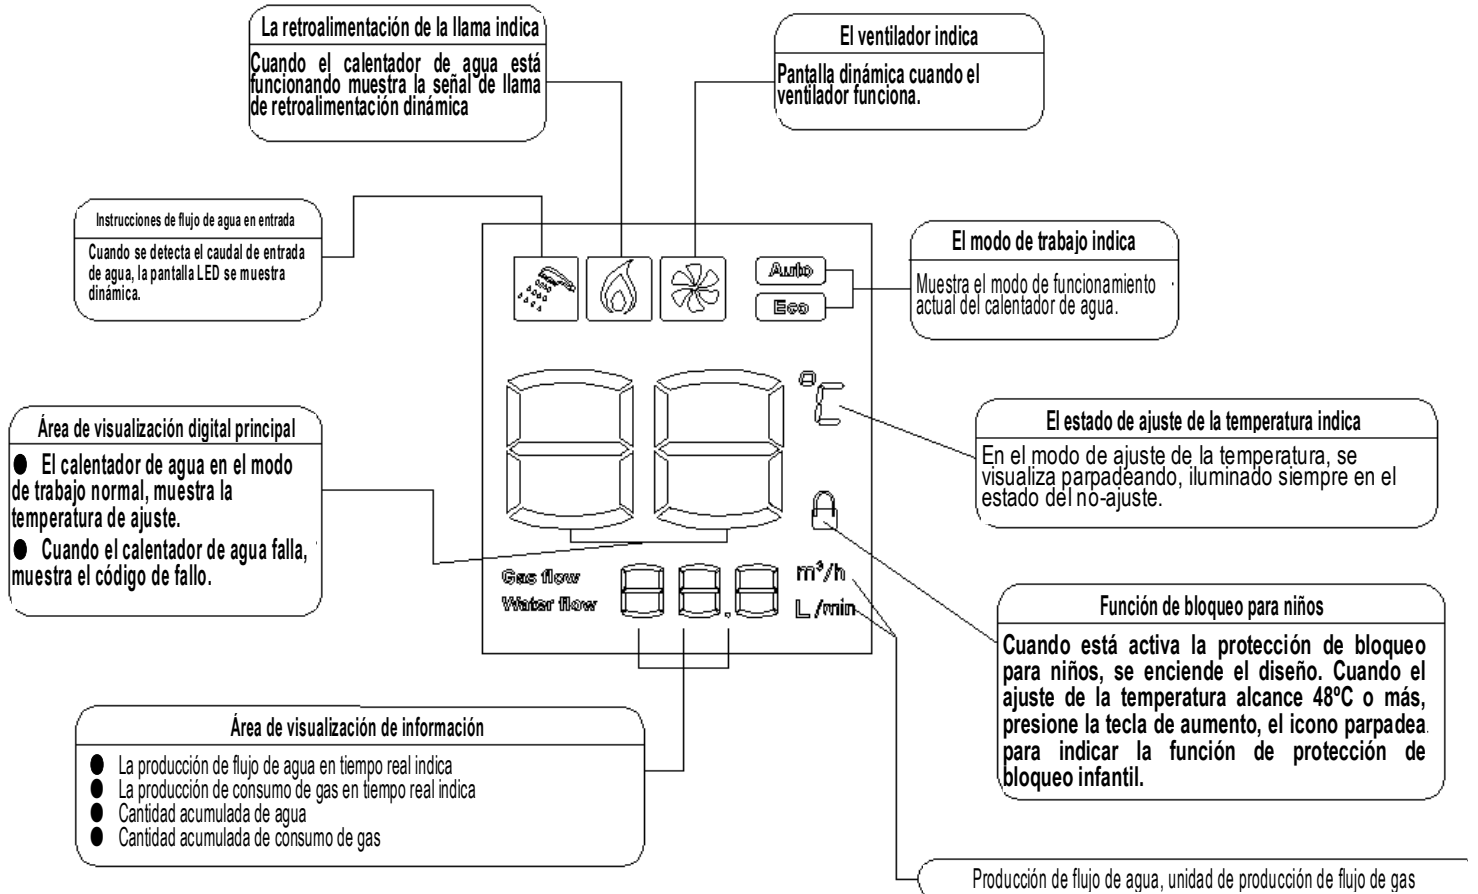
La retroalimentación de la llama indica

Cuando el calentador de agua está funcionando muestra la señal de llama de retroalimentación dinámica

El ventilador indica

Pantalla dinámica cuando el ventilador funciona.

Instrucciones de flujo de agua en entrada

Cuando se detecta el caudal de entrada de agua, la pantalla LED se muestra dinámica.

Auto

Eco

El modo de trabajo indica

Muestra el modo de funcionamiento actual del calentador de agua.

°C

Área de visualización digital principal

● El calentador de agua en el modo de trabajo normal, muestra la temperatura de ajuste.

● Cuando el calentador de agua falla, muestra el código de fallo.

El estado de ajuste de la temperatura indica

En el modo de ajuste de la temperatura, se visualiza parpadeando, iluminado siempre en el estado del no-ajuste.

Gas flow

Water flow

m³/h

L/min

Función de bloqueo para niños

Cuando está activa la protección de bloqueo para niños, se enciende el diseño. Cuando el ajuste de la temperatura alcance 48ºC o más, presione la tecla de aumento, el icono parpadea para indicar la función de protección de bloqueo infantil.

Área de visualización de información

● La producción de flujo de agua en tiempo real indica
● La producción de consumo de gas en tiempo real indica
● Cantidad acumulada de agua
● Cantidad acumulada de consumo de gas

Producción de flujo de agua, unidad de producción de flujo de gas